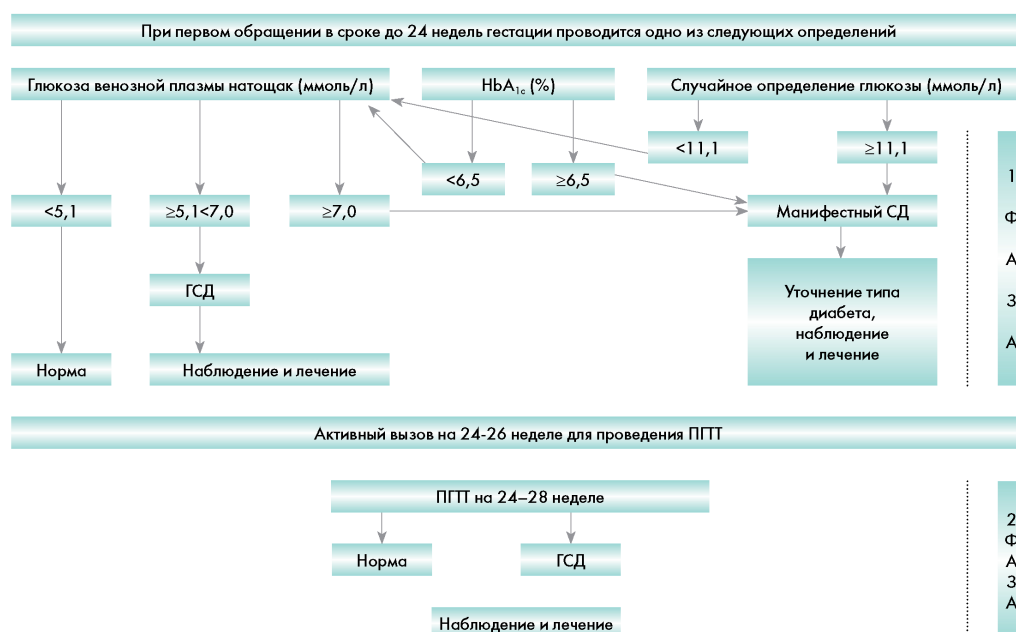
При первом обращении в сроке до 24 недель гестации проводится одно из следующих определений

Глюкоза венозной плазмы натощак (ммоль/л)

$HbA_{1c}$ (%)

Случайное определение глюкозы (ммоль/л)

<11,1

≥11,1

<6,5

≥6,5

<5,1

≥5,1<7,0

≥7,0

Манифестный СД

ГСД

Уточнение типа диабета, наблюдение и лечение

Норма

Наблюдение и лечение

1

Ф

А

З

А

Активный вызов на 24-26 неделе для проведения ПГТТ

ПГТТ на 24–28 неделе

Норма

ГСД

Наблюдение и лечение

2

Ф

А

З

А